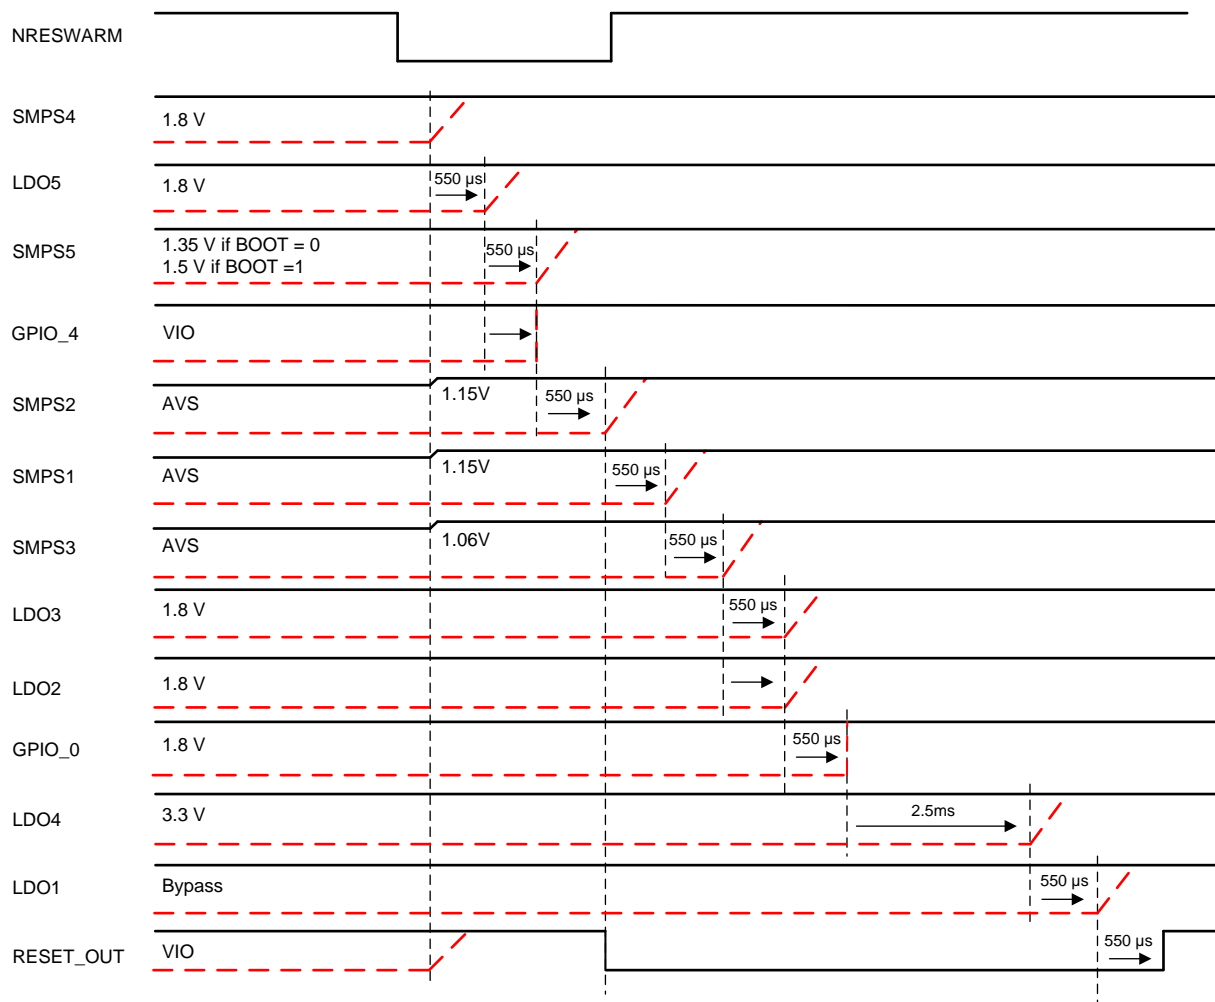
NRESWARM

SMPS4
1.8 V

LDO5
1.8 V
550 µs

SMPS5
1.35 V if BOOT = 0
1.5 V if BOOT =1
550 µs

GPIO_4
VIO

SMPS2
AVS
1.15V
550 µs

SMPS1
AVS
1.15V
550 µs

SMPS3
AVS
1.06V
550 µs

LDO3
1.8 V
550 µs

LDO2
1.8 V

GPIO_0
1.8 V
550 µs

LDO4
3.3 V
2.5ms

LDO1
Bypass
550 µs

RESET_OUT
VIO
550 µs